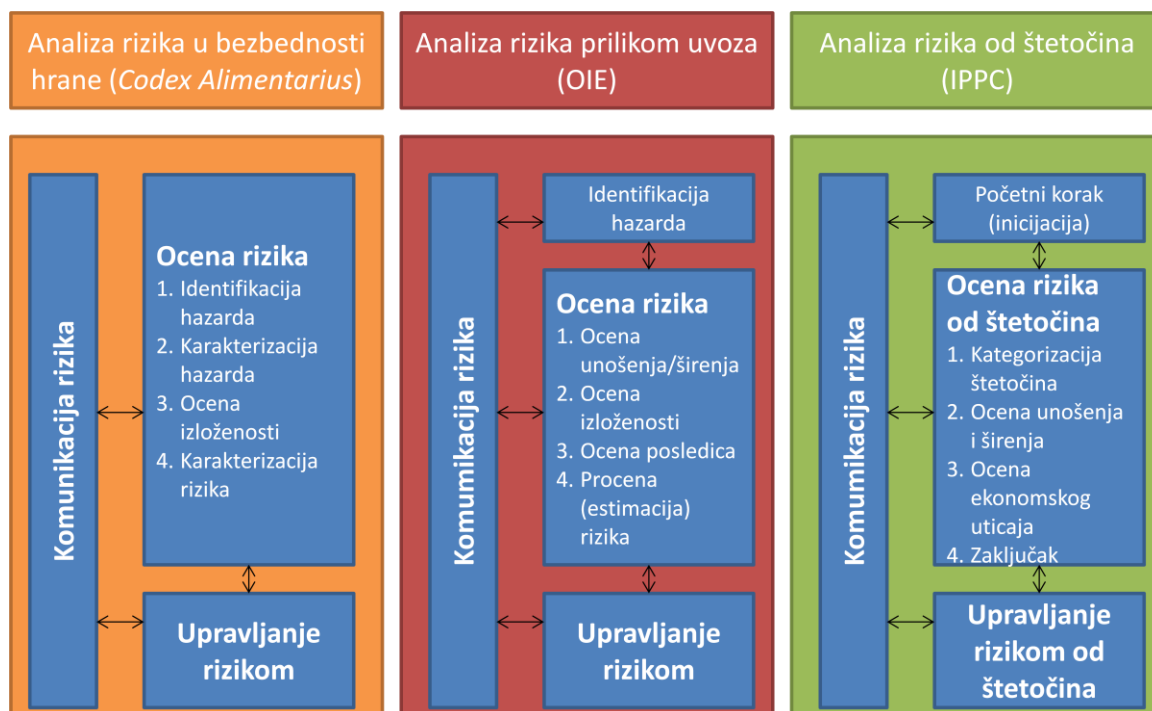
Analiza rizika u bezbednosti hrane (Codex Alimentarius)

Komunikacija rizika

Ocena rizika
1. Identifikacija hazarda
2. Karakterizacija hazarda
3. Ocena izloženosti
4. Karakterizacija rizika

Upravljanje rizikom

Analiza rizika prilikom uvoza (OIE)

Komunikacija rizika

Identifikacija hazarda

Ocena rizika
1. Ocena unošenja/širenja
2. Ocena izloženosti
3. Ocena posledica
4. Procena (estimacija) rizika

Upravljanje rizikom

Analiza rizika od štetočina (IPPC)

Komunikacija rizika

Početni korak (inicijacija)

Ocena rizika od štetočina
1. Kategorizacija štetočina
2. Ocena unošenja i širenja
3. Ocena ekonomskog uticaja
4. Zaključak

Upravljanje rizikom od štetočina